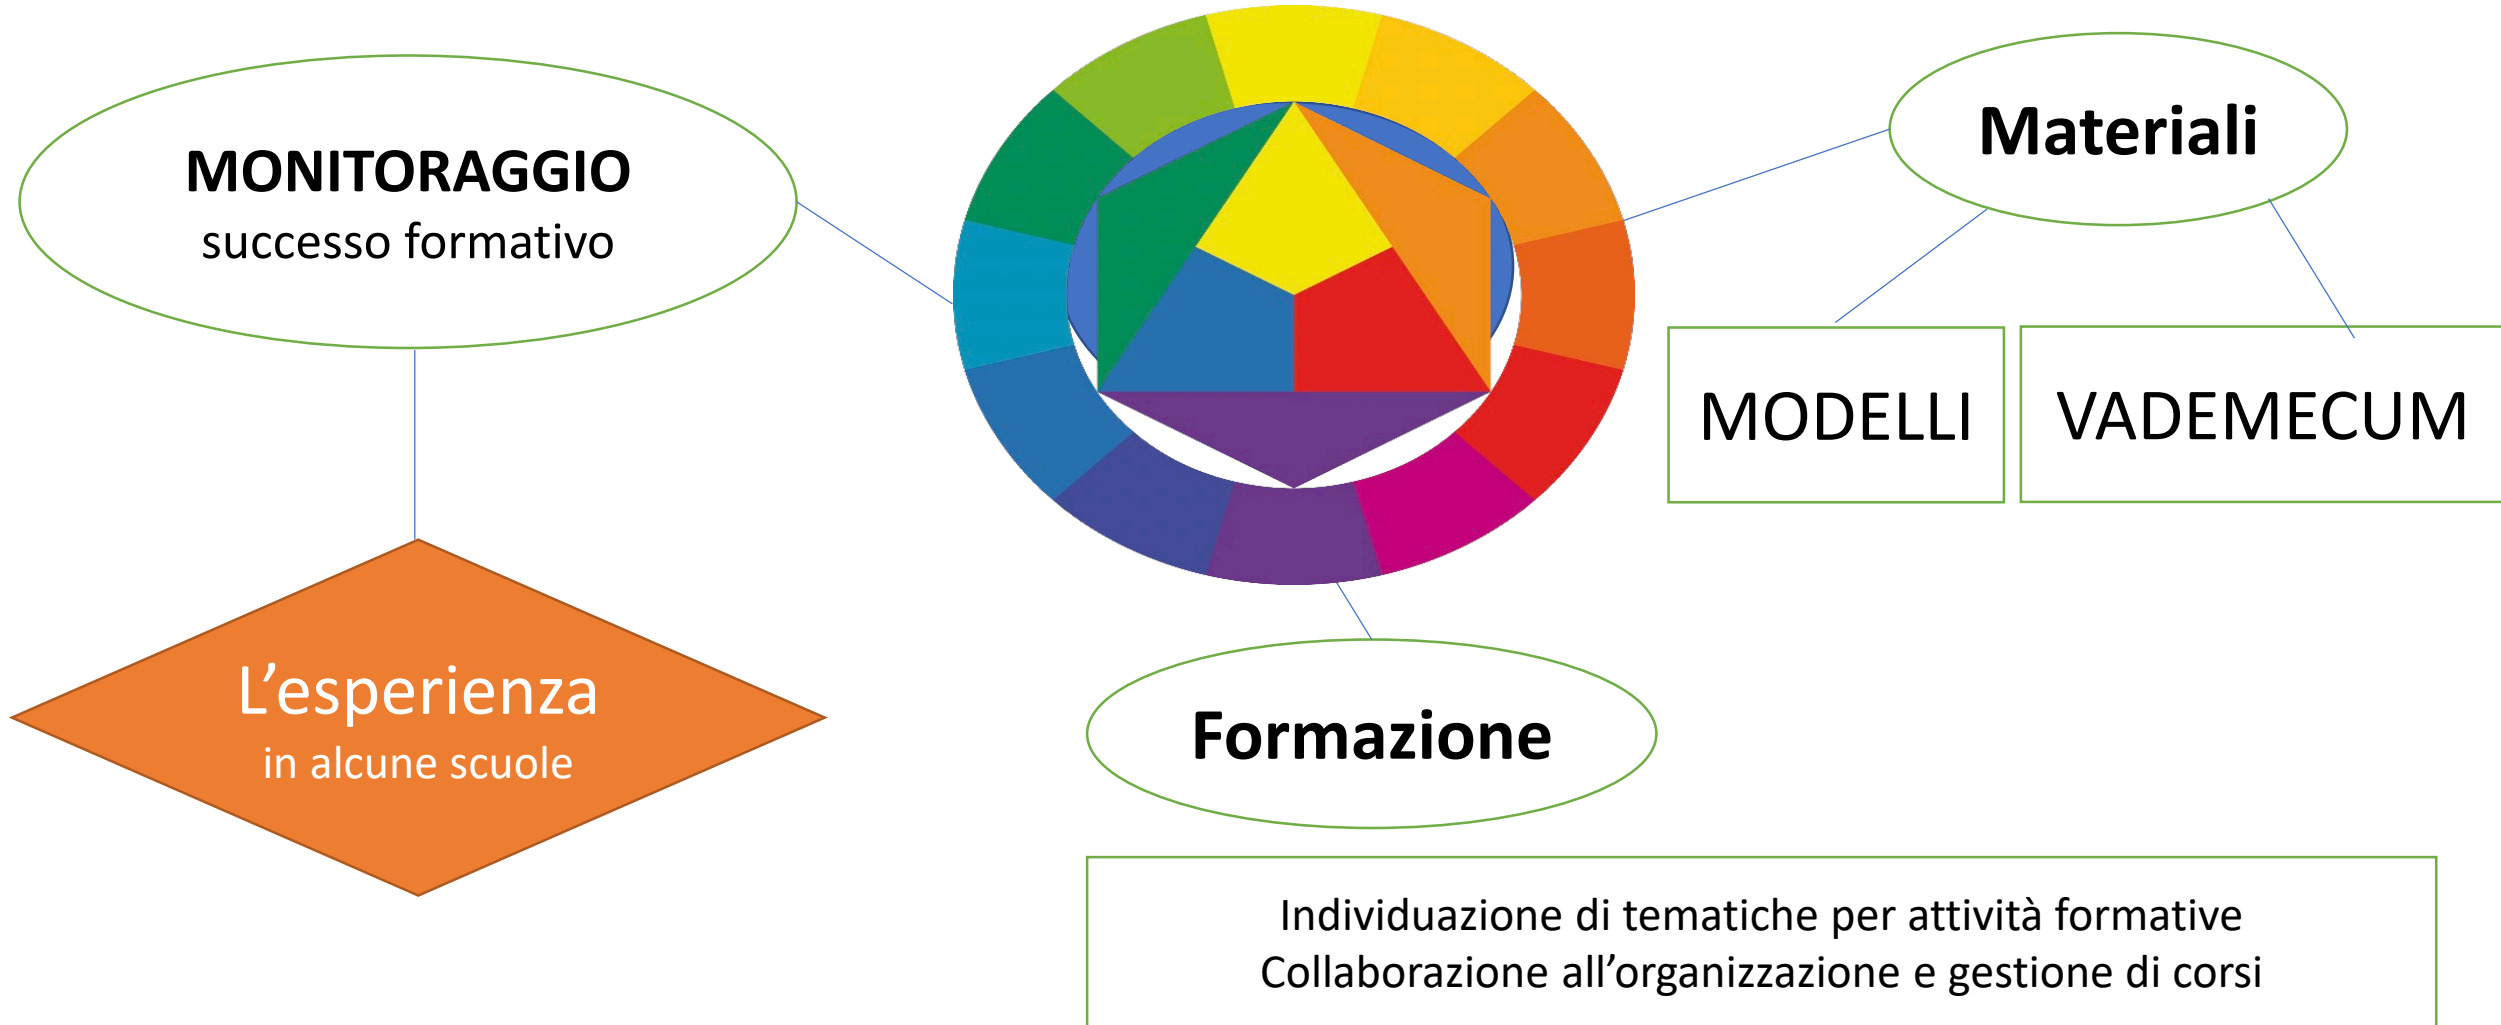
MONITORAGGIO
successo formativo

Materiali

MODELLI

VADEMECUM

L’esperienza
in alcune scuole

Formazione

Individuazione di tematiche per attività formative
Collaborazione all’organizzazione e gestione di corsi